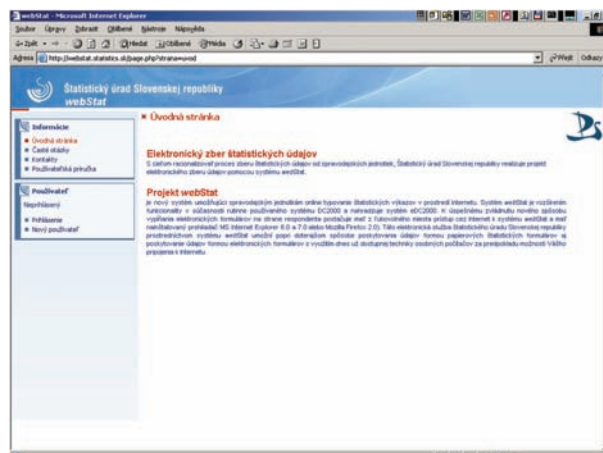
webStat - Microsoft Internet Explorer

Soubor Úpravy Zobrazit Oblíbené Nástroje Nápověda

Zpět Hledat Oblíbené Média

Adresa http://webstat.statistics.sk/page.php?strana=uvod

Přejít Odkazy

Štatistický úrad Slovenskej republiky
webStat

Informácie
Úvodná stránka
Časté otázky
Kontakty
Používateľská príručka

Používateľ
Neprihlásený
Prihlásenie
Nový používateľ

Úvodná stránka

Elektronický zber štatistických údajov

S cieľom racionalizovať proces zberu štatistických údajov od spravodajských jednotiek, Štatistický úrad Slovenskej republiky realizuje projekt elektronického zberu údajov pomocou systému webStat.

Projekt webStat

je nový systém umožňujúci spravodajským jednotkám online vypĺňanie štatistických výkazov v prostredí Internetu. Systém webStat je rozšírením funkcionality v súčasnosti rutinne používaného systému DC2000 a nahradzuje systém eDC2000. K úspešnému zvládnutiu nového spôsobu vypĺňania elektronických formulárov na strane respondenta postačuje mať z ľubovoľného miesta prístup cez Internet k systému webStat a mať nainštalovaný internetový prehliadač MS Internet Explorer 6.0 a 7.0 alebo Mozilla Firefox 2.0. Táto elektronická služba Štatistického úradu Slovenskej republiky prostredníctvom systému webStat umožní popri doterajšom spôsobe poskytovania údajov formou papierových štatistických formulárov aj poskytovanie údajov formou elektronických formulárov s využitím dnes už dostupnej techniky osobných počítačov za predpokladu možnosti Vášho pripojenia k Internetu.